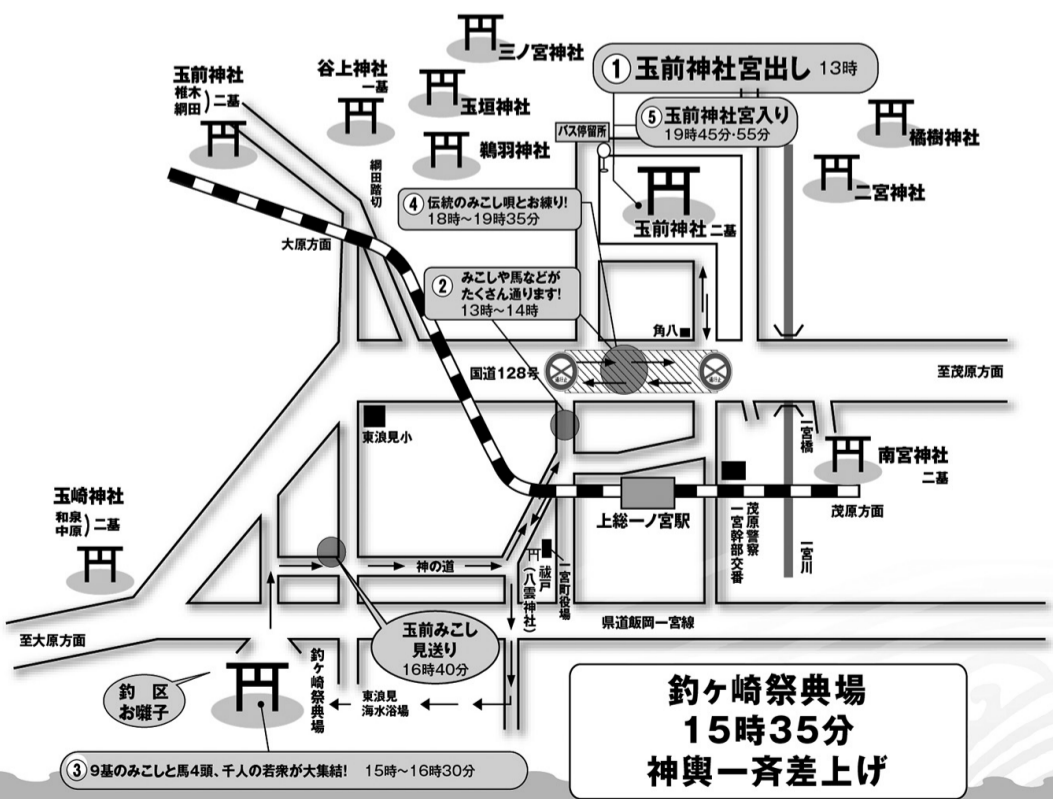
三ノ宮神社

① 玉前神社宮出し 13時

玉前神社
椎木
綱田 ) 二基

谷上神社
一基

玉垣神社

⑤ 玉前神社宮入り
19時45分・55分

バス停留所

橘樹神社

鵜羽神社

二宮神社

綱田踏切

④ 伝統のみこし唄とお練り!
18時～19時35分

玉前神社 二基

大原方面

② みこしや馬などが
たくさん通ります!
13時～14時

角八

国道128号

至茂原方面

東浪見小

一宮橋

南宮神社
二基

玉崎神社
和泉
中原 ) 二基

上総一ノ宮駅

茂原警察
一宮幹部交番

茂原方面

神の道

諏訪戸

(八雲神社)

一宮町役場

一宮川

県道飯岡一宮線

至大原方面

玉前みこし
見送り
16時40分

釣ヶ崎祭典場

釣 区
お囃子

東浪見
海水浴場

釣ヶ崎祭典場
15時35分
神輿一斉差上げ

③ 9基のみこしと馬4頭、千人の若衆が大集結! 15時～16時30分